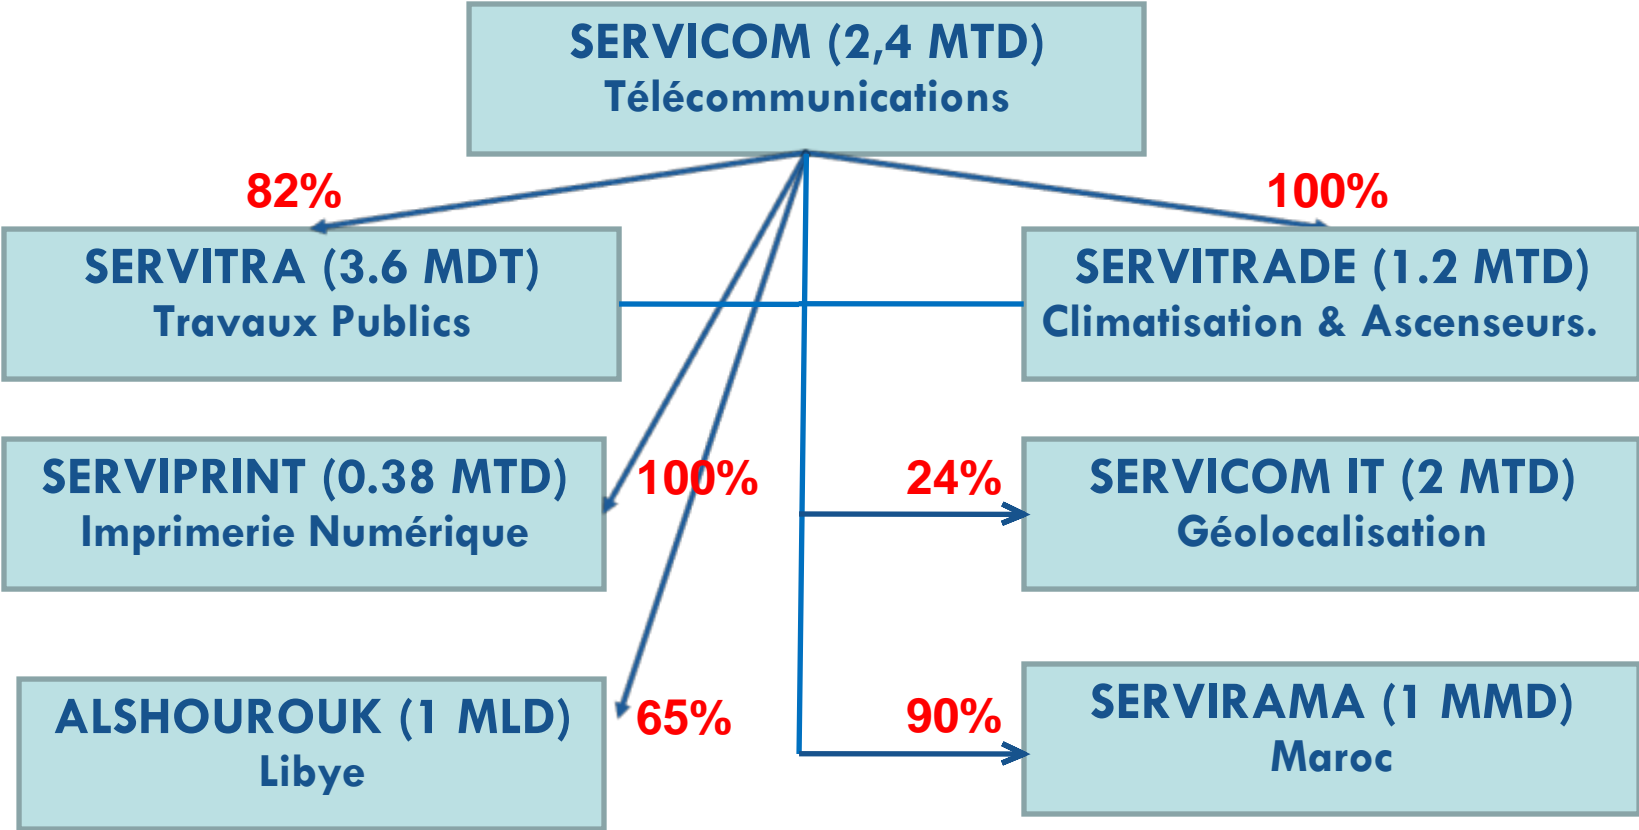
SERVICOM (2,4 MTD)
Télécommunications

82%

100%

SERVITRA (3.6 MDT)
Travaux Publics

SERVITRADE (1.2 MTD)
Climatisation & Ascenseurs.

SERVIPRINT (0.38 MTD)
Imprimerie Numérique

100%

24%

SERVICOM IT (2 MTD)
Géolocalisation

ALSHOUROUK (1 MLD)
Libye

65%

90%

SERVIRAMA (1 MMD)
Maroc